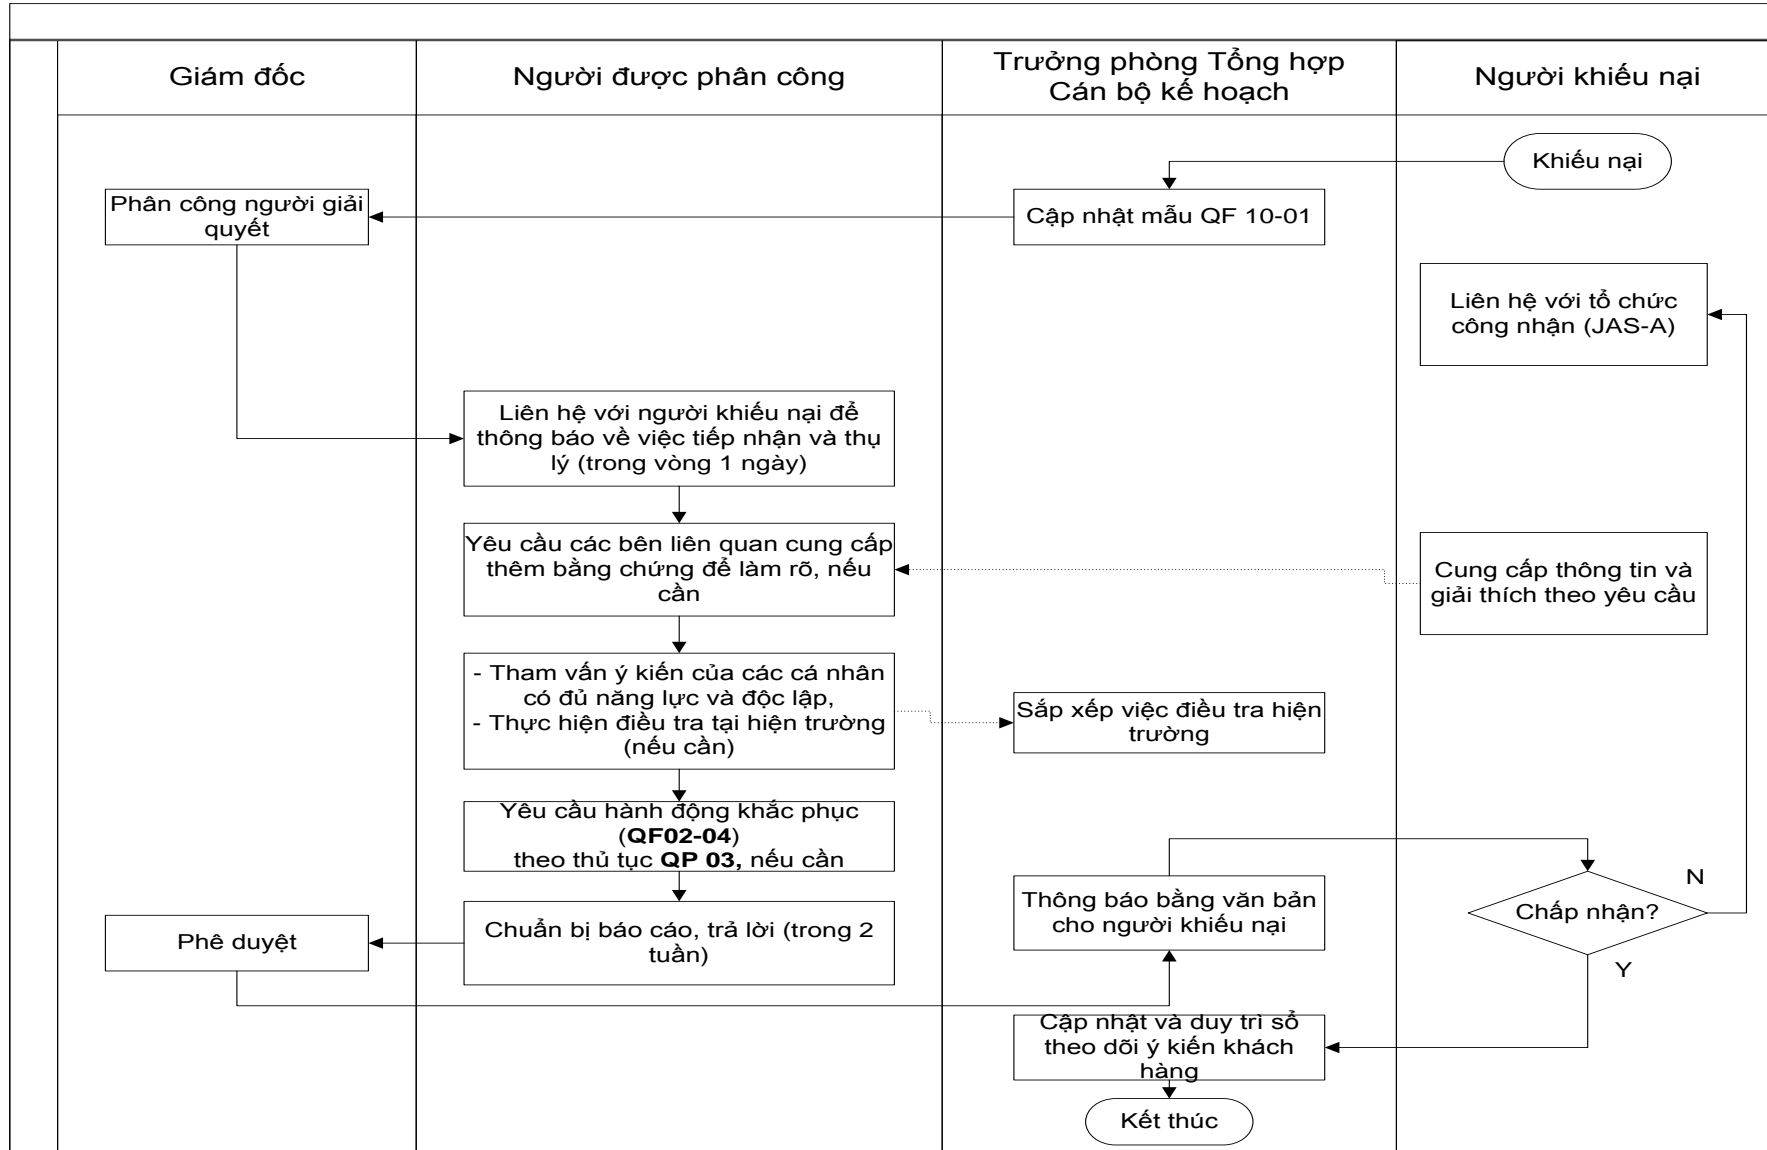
| Giám đốc | Người được phân công | Trưởng phòng Tổng hợp Cán bộ kế hoạch | Người khiếu nại |
|---|---|---|---|

Khiếu nại

Cập nhật mẫu QF 10-01

Phân công người giải quyết

Liên hệ với tổ chức công nhận (JAS-A)

Liên hệ với người khiếu nại để thông báo về việc tiếp nhận và thụ lý (trong vòng 1 ngày)

Yêu cầu các bên liên quan cung cấp thêm bằng chứng để làm rõ, nếu cần

Cung cấp thông tin và giải thích theo yêu cầu

- Tham vấn ý kiến của các cá nhân có đủ năng lực và độc lập,
- Thực hiện điều tra tại hiện trường (nếu cần)

Sắp xếp việc điều tra hiện trường

Yêu cầu hành động khắc phục (**QF02-04**) theo thủ tục **QP 03,** nếu cần

Thông báo bằng văn bản cho người khiếu nại

N

Chấp nhận?

Phê duyệt

Chuẩn bị báo cáo, trả lời (trong 2 tuần)

Y

Cập nhật và duy trì sổ theo dõi ý kiến khách hàng

Kết thúc